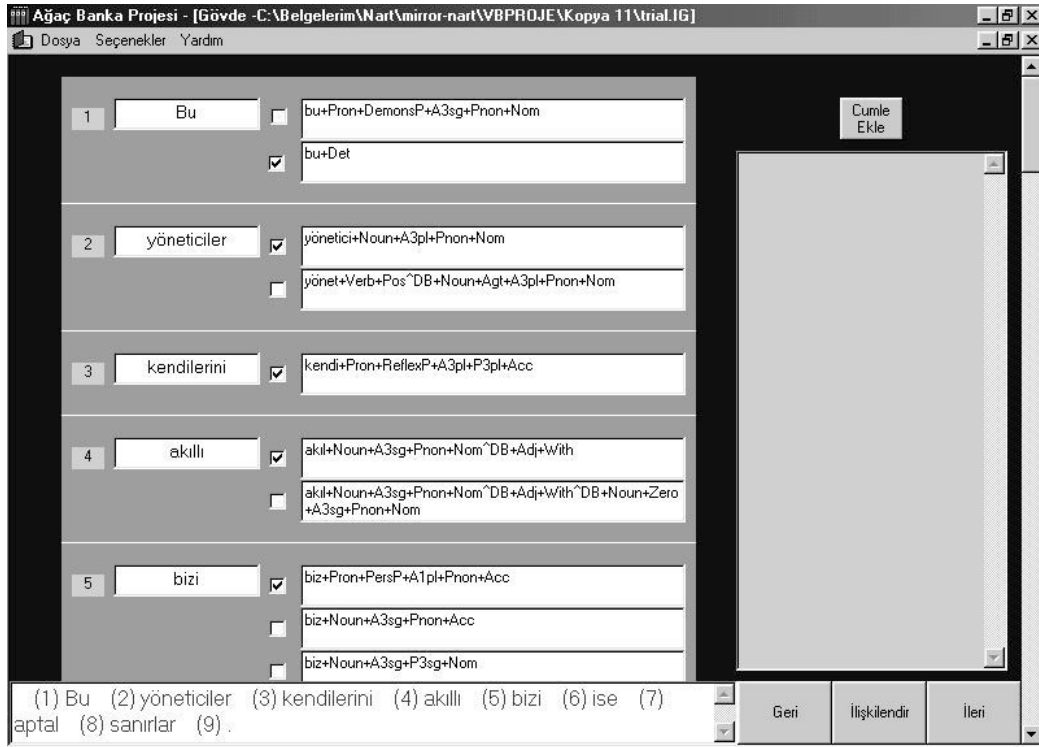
Ağaç Banka Projesi - [Gövde -C:\Belgelerim\Nart\mirror-nart\VBPROJE\Kopya 11\trial.IG]

Dosya Seçenekler Yardım

1 Bu
bu+Pron+DemonsP+A3sg+Pnon+Nom
bu+Det

2 yöneticiler
yönetici+Noun+A3pl+Pnon+Nom
yönet+Verb+Pos^DB+Noun+Agt+A3pl+Pnon+Nom

3 kendilerini
kendi+Pron+ReflexP+A3pl+P3pl+Acc

4 akıllı
akıl+Noun+A3sg+Pnon+Nom^DB+Adj+With
akıl+Noun+A3sg+Pnon+Nom^DB+Adj+With^DB+Noun+Zero+A3sg+Pnon+Nom

5 bizi
biz+Pron+PersP+A1pl+Pnon+Acc
biz+Noun+A3sg+Pnon+Acc
biz+Noun+A3sg+P3sg+Nom

Cumle Ekle

(1) Bu (2) yöneticiler (3) kendilerini (4) akıllı (5) bizi (6) ise (7) aptal (8) sanırlar (9) .

Geri İlişkilendir İleri